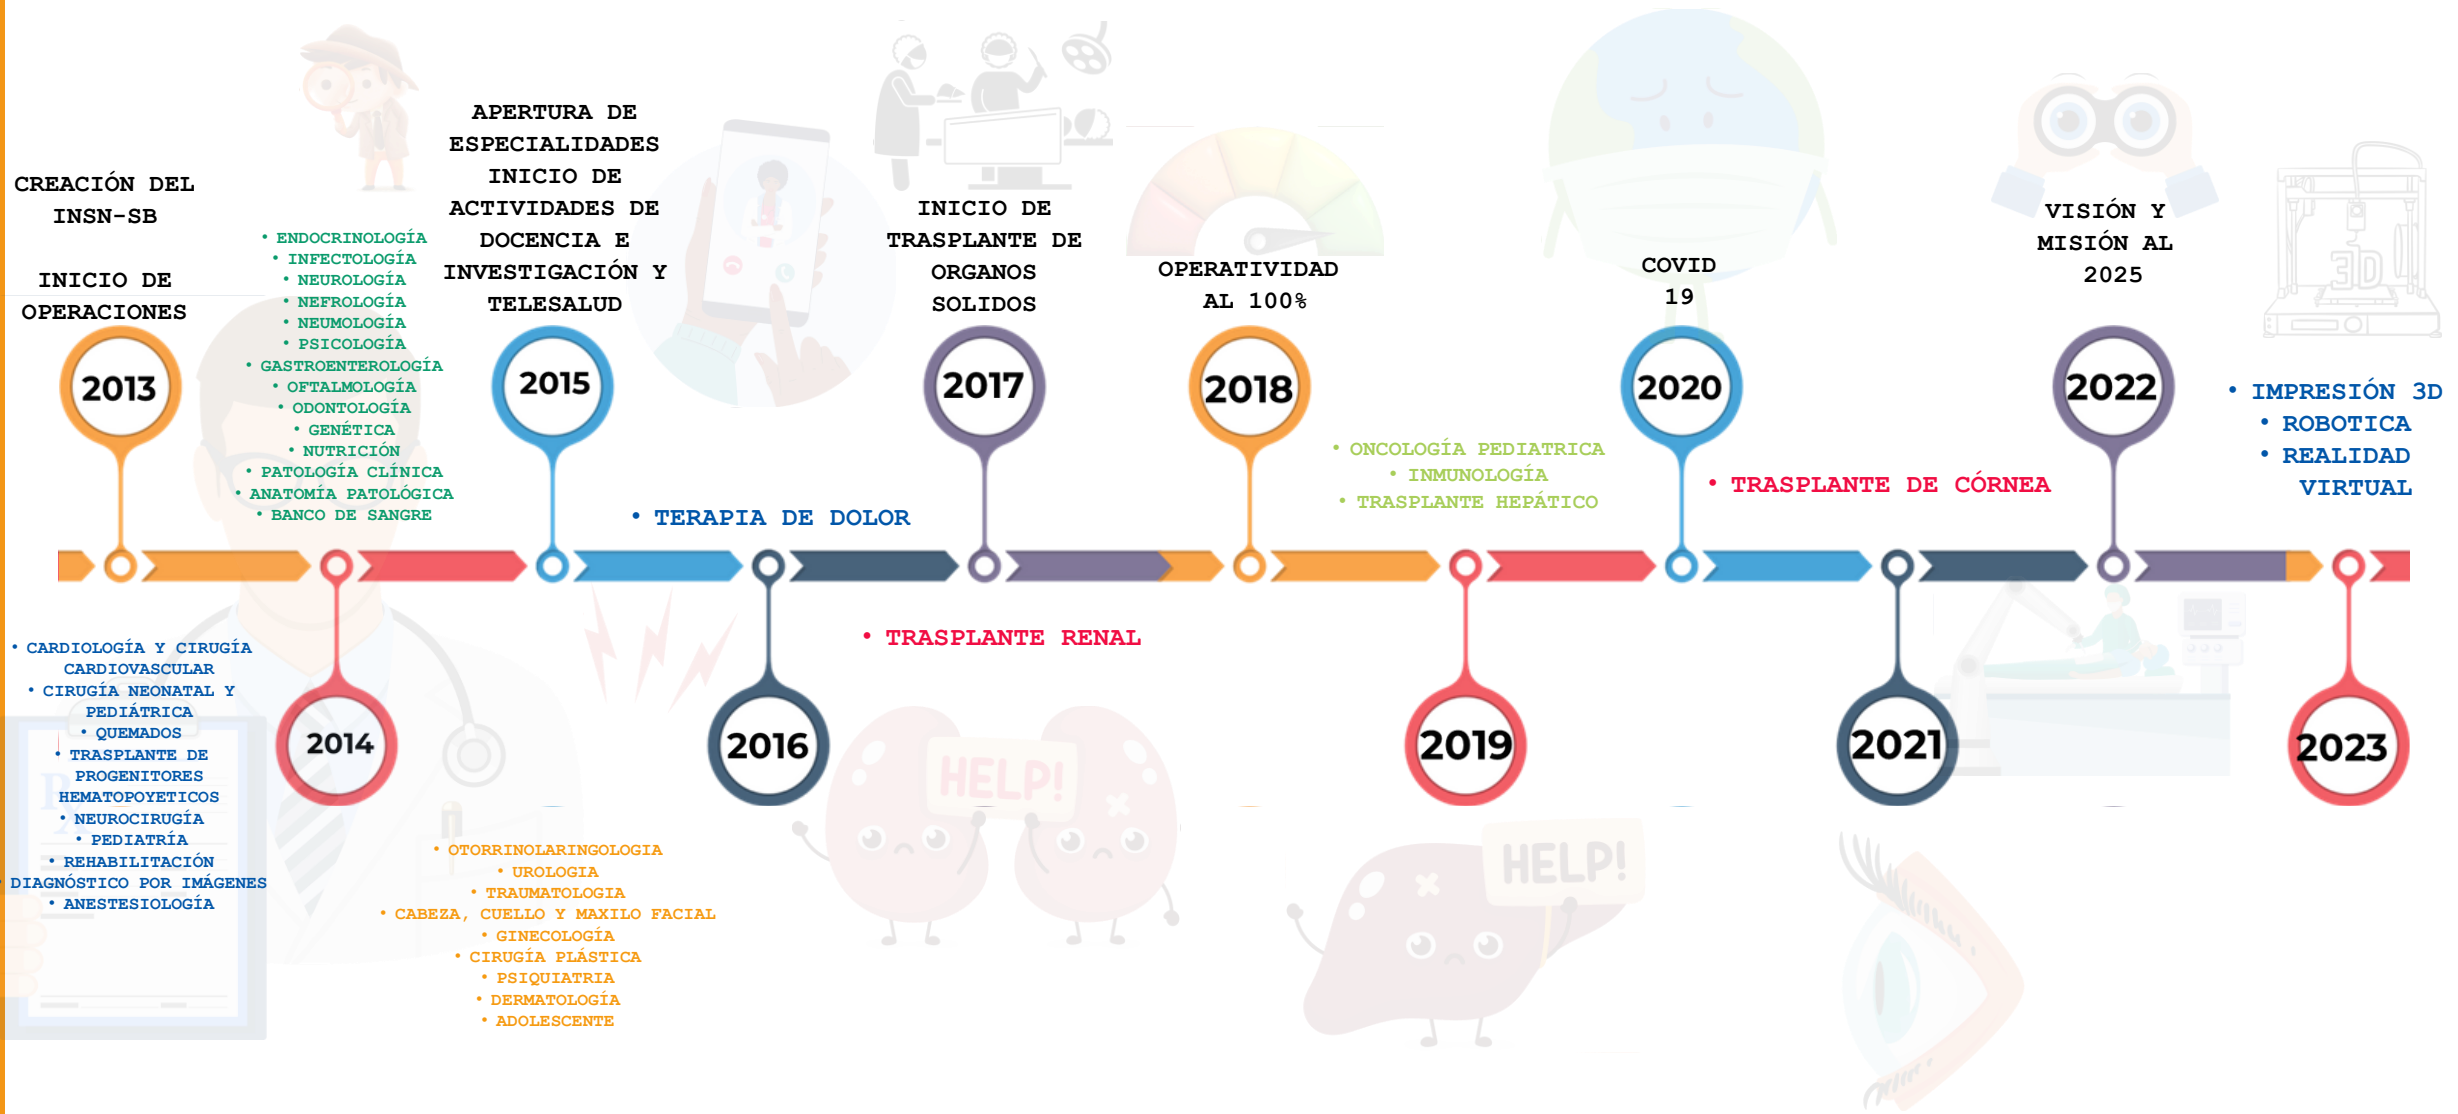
CREACIÓN DEL INSN-SB

INICIO DE OPERACIONES

2013

• ENDOCRINOLOGÍA
• INFECTOLOGÍA
• NEUROLOGÍA
• NEFROLOGÍA
• NEUMOLOGÍA
• PSICOLOGÍA
• GASTROENTEROLOGÍA
• OFTALMOLOGÍA
• ODONTOLOGÍA
• GENÉTICA
• NUTRICIÓN
• PATOLOGÍA CLÍNICA
• ANATOMÍA PATOLÓGICA
• BANCO DE SANGRE

APERTURA DE ESPECIALIDADES INICIO DE ACTIVIDADES DE DOCENCIA E INVESTIGACIÓN Y TELESALUD

2015

• TERAPIA DE DOLOR

INICIO DE TRASPLANTE DE ORGANOS SOLIDOS

2017

OPERATIVIDAD AL 100%

2018

• ONCOLOGÍA PEDIATRICA
• INMUNOLOGÍA
• TRASPLANTE HEPÁTICO

COVID 19

2020

• TRASPLANTE DE CÓRNEA

VISIÓN Y MISIÓN AL 2025

2022

• IMPRESIÓN 3D
• ROBOTICA
• REALIDAD VIRTUAL

• CARDIOLOGÍA Y CIRUGÍA CARDIOVASCULAR
• CIRUGÍA NEONATAL Y PEDIÁTRICA
• QUEMADOS
• TRASPLANTE DE PROGENITORES HEMATOPOYETICOS
• NEUROCIRUGÍA
• PEDIATRÍA
• REHABILITACIÓN
DIAGNÓSTICO POR IMÁGENES
• ANESTESIOLOGÍA

2014

• OTORRINOLARINGOLOGIA
• UROLOGIA
• TRAUMATOLOGIA
• CABEZA, CUELLO Y MAXILO FACIAL
• GINECOLOGÍA
• CIRUGÍA PLÁSTICA
• PSIQUIATRIA
• DERMATOLOGÍA
• ADOLESCENTE

2016

• TRASPLANTE RENAL

HELP!

2019

HELP!

2021

2023

3D